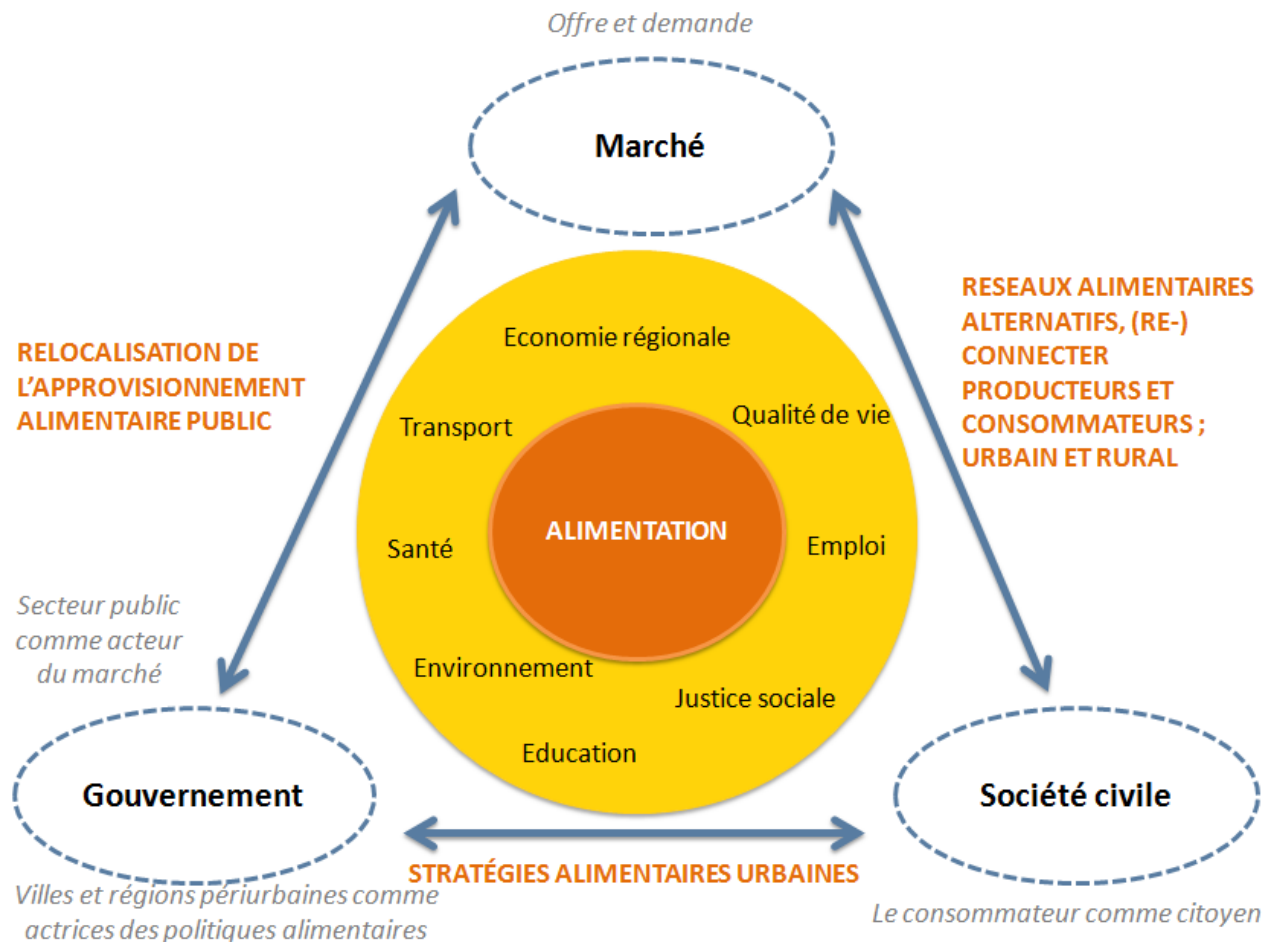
Offre et demande

Marché

RELOCALISATION DE L'APPROVISIONNEMENT ALIMENTAIRE PUBLIC

RESEAUX ALIMENTAIRES ALTERNATIFS, (RE-) CONNECTER PRODUCTEURS ET CONSOMMATEURS ; URBAIN ET RURAL

Economie régionale

Transport

Qualité de vie

Santé

ALIMENTATION

Emploi

Environnement

Justice sociale

Education

Secteur public comme acteur du marché

Gouvernement

Société civile

STRATÉGIES ALIMENTAIRES URBAINES

Villes et régions périurbaines comme actrices des politiques alimentaires

Le consommateur comme citoyen